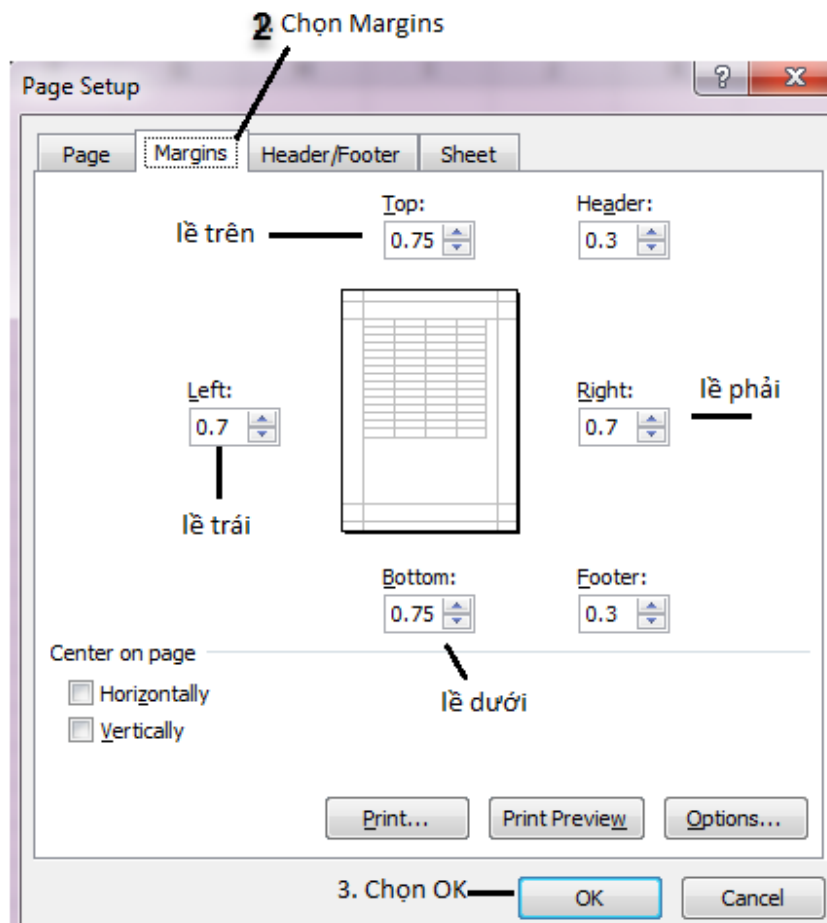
2. Chọn Margins

Page Setup

?

X

Page

Margins

Header/Footer

Sheet

Top:

0.75

lề trên

Header:

0.3

Left:

0.7

Right:

0.7

lề phải

lề trái

Bottom:

0.75

Footer:

0.3

Center on page

Horizontally

Vertically

lề dưới

Print...

Print Preview

Options...

3. Chọn OK

OK

Cancel